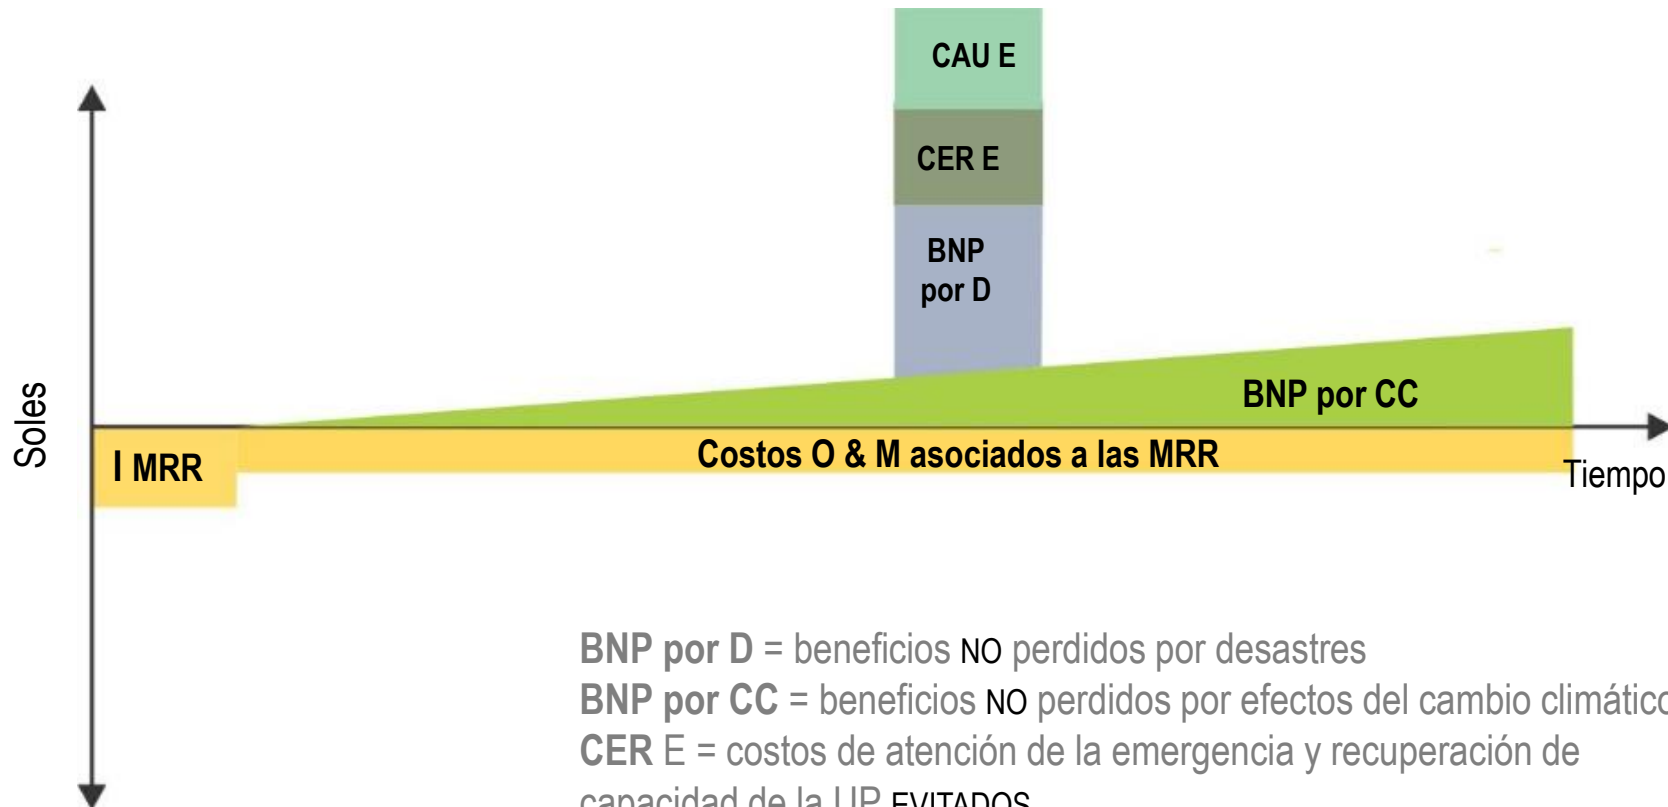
CAU E

CER E

BNP por D

BNP por CC

Soles

I MRR

Costos O & M asociados a las MRR

Tiempo

BNP por D = beneficios NO perdidos por desastres
BNP por CC = beneficios NO perdidos por efectos del cambio climátic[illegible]
CER E = costos de atención de la emergencia y recuperación de capacidad de la UP EVITADOS